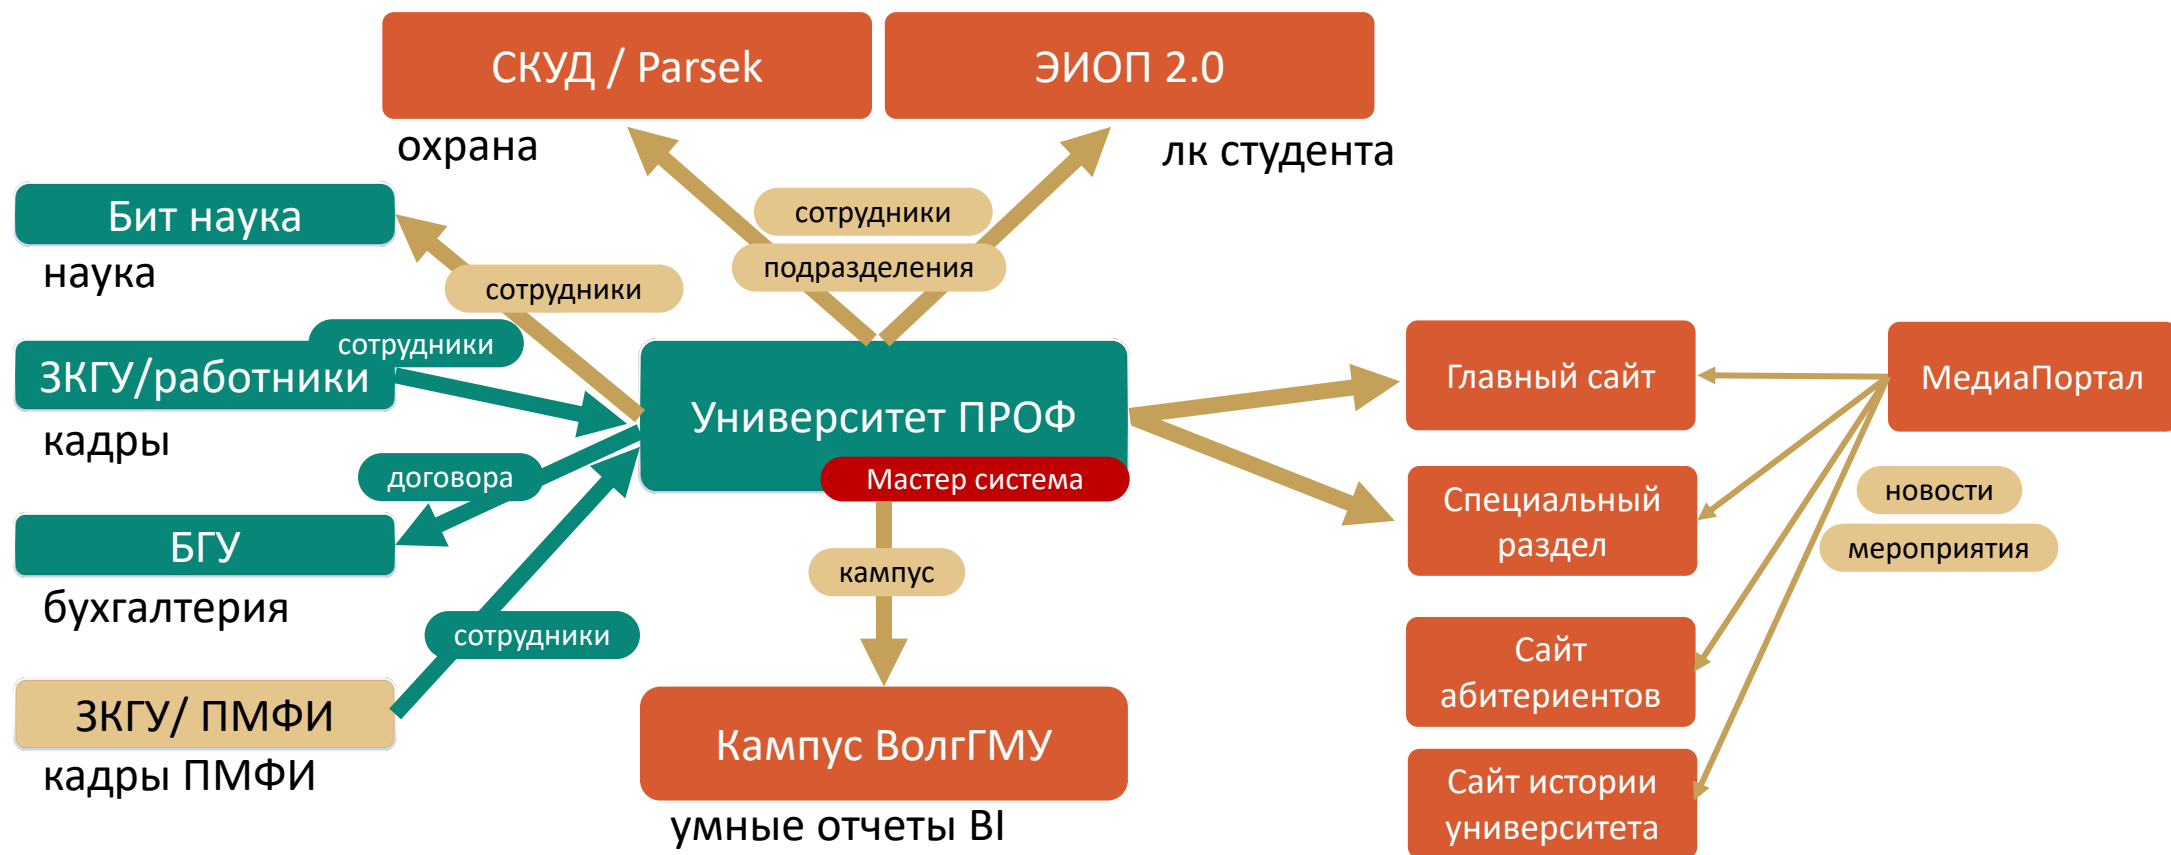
СКУД / Parsek
охрана
ЭИОП 2.0
лк студента
Бит наука
наука
сотрудники
сотрудники
подразделения
сотрудники
ЗКГУ/работники
кадры
Университет ПРОФ
Мастер система
договора
БГУ
бухгалтерия
сотрудники
ЗКГУ/ ПМФИ
кадры ПМФИ
кампус
Кампус ВолгГМУ
умные отчеты BI
Главный сайт
МедиаПортал
Специальный раздел
новости
мероприятия
Сайт абитериентов
Сайт истории университета